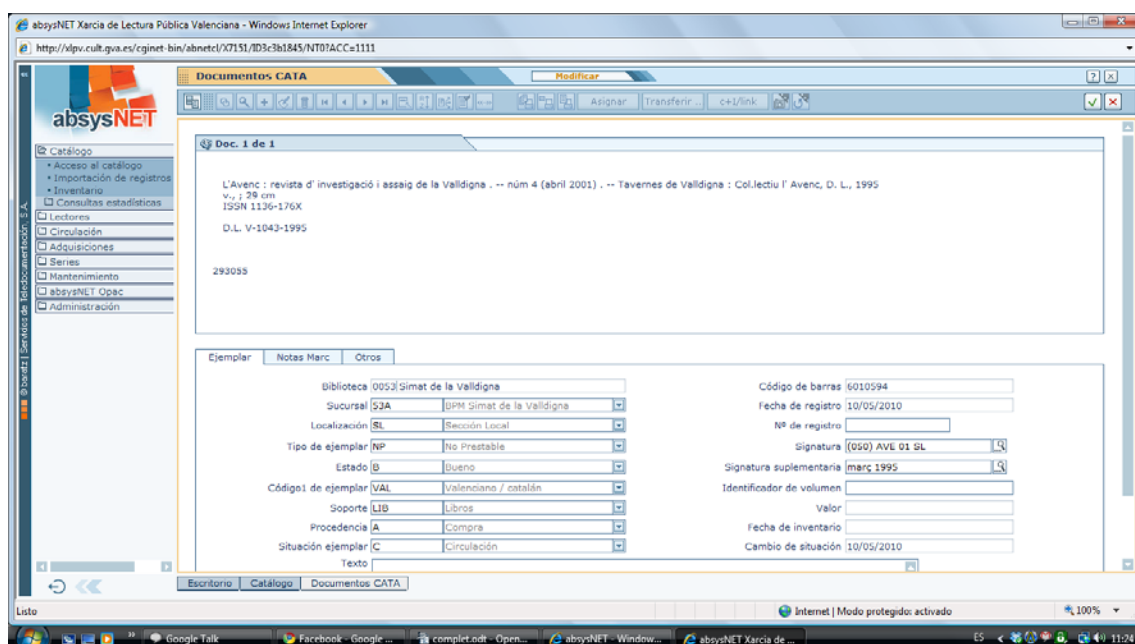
absysNET Xarcia de Lectura Pública Valenciana - Windows Internet Explorer

http://xlpv.cult.gva.es/cginet-bin/abnetcl/X7151/ID3c3b1845/NT0?ACC=1111

absysNET

Catálogo
• Acceso al catálogo
• Importación de registros
• Inventario
Consultas estadísticas
Lectores
Circulación
Adquisiciones
Series
Mantenimiento
absysNET Opac
Administración

© baratz | Servicios de Teledocumentación, S.A.

Documentos CATA

Modificar

Asignar Transferir c+I/link

Doc. 1 de 1

L'Avenc : revista d' investigació i assaig de la Valldigna . -- núm 4 (abril 2001) . -- Tavernes de Valldigna : Col.lectiu l' Avenc, D. L., 1995
v., ; 29 cm
ISSN 1136-176X

D.L. V-1043-1995

293055

Ejemplar | Notas Marc | Otros

| | | | |
|---|---|---|---|
| Biblioteca | 0053 Simat de la Valldigna | Código de barras | 6010594 |
| Sucursal | S3A BPM Simat de la Valldigna | Fecha de registro | 10/05/2010 |
| Localización | SL Sección Local | Nº de registro | |
| Tipo de ejemplar | NP No Prestable | Signatura | (050) AVE 01 SL |
| Estado | B Bueno | Signatura suplementaria | març 1995 |
| Código1 de ejemplar | VAL Valenciano / catalán | Identificador de volumen | |
| Soporte | LIB Libros | Valor | |
| Procedencia | A Compra | Fecha de inventario | |
| Situación ejemplar | C Circulación | Cambio de situación | 10/05/2010 |
| Texto | | | |

Escritorio | Catálogo | Documentos CATA

Listo

Internet | Modo protegido: activado

100%

Google Talk | Facebook - Google ... | complet.odt - Open... | absysNET - Window... | absysNET Xarcia de ...

ES 11:24